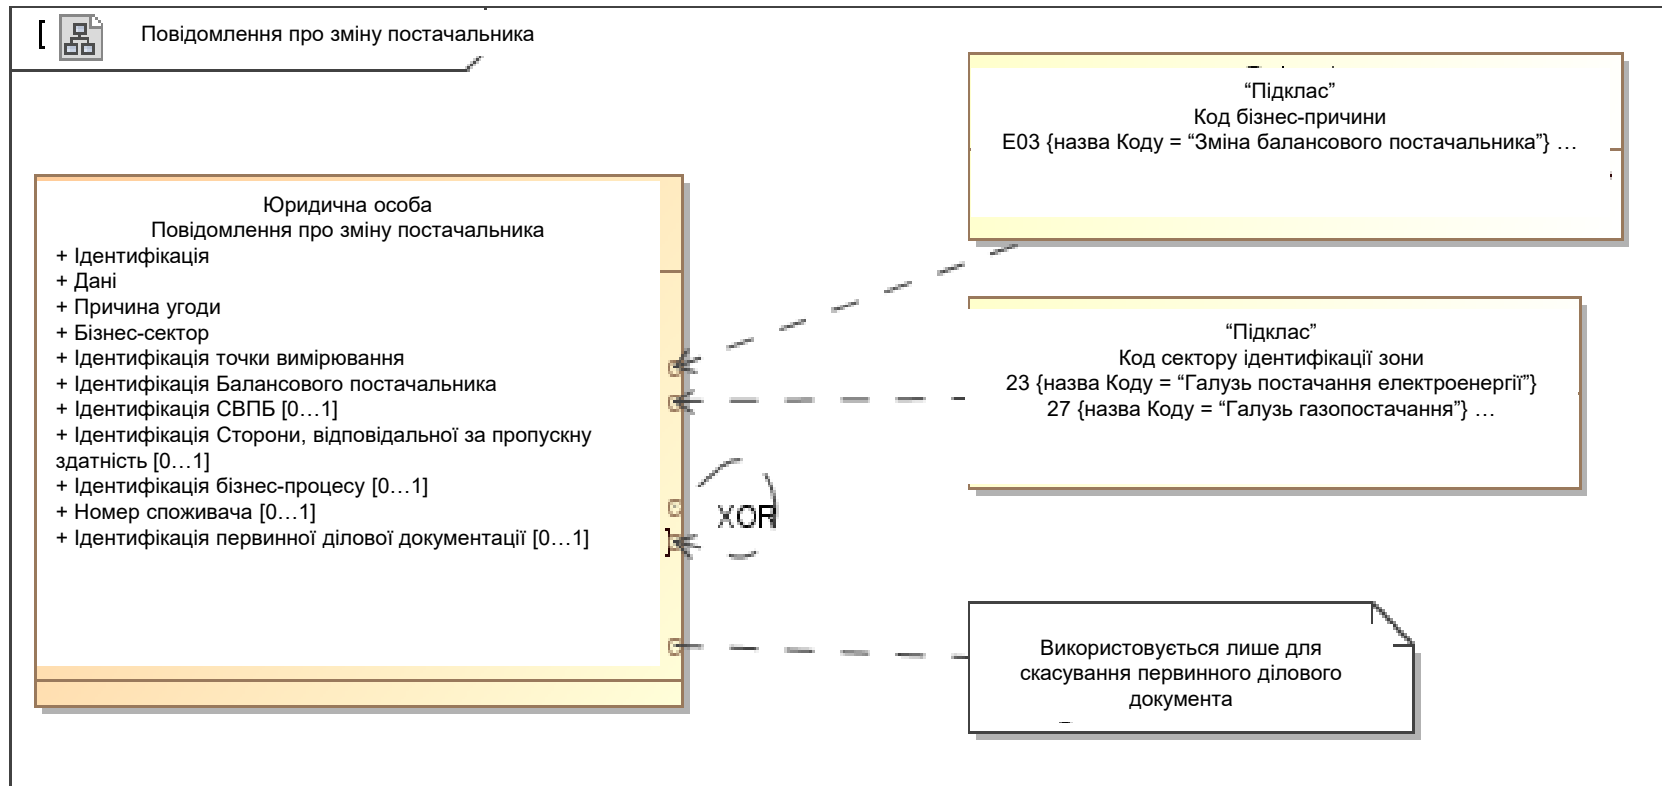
Повідомлення про зміну постачальника

Юридична особа
Повідомлення про зміну постачальника
+ Ідентифікація
+ Дані
+ Причина угоди
+ Бізнес-сектор
+ Ідентифікація точки вимірювання
+ Ідентифікація Балансового постачальника
+ Ідентифікація СВПБ [0…1]
+ Ідентифікація Сторони, відповідальної за пропускну здатність [0…1]
+ Ідентифікація бізнес-процесу [0…1]
+ Номер споживача [0…1]
+ Ідентифікація первинної ділової документації [0…1]

“Підклас”
Код бізнес-причини
E03 {назва Коду = “Зміна балансового постачальника”} …

“Підклас”
Код сектору ідентифікації зони
23 {назва Коду = “Галузь постачання електроенергії”}
27 {назва Коду = “Галузь газопостачання”} …

XOR

Використовується лише для скасування первинного ділового документа